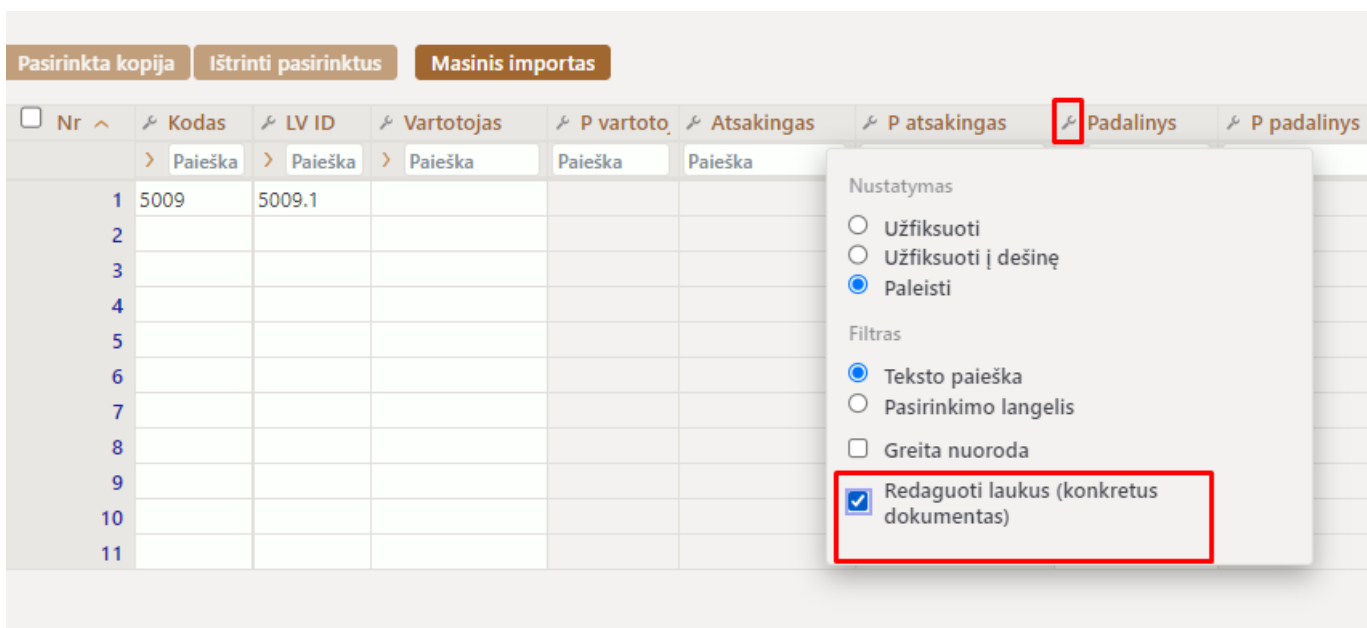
Pasirinkta kopija | Ištrinti pasirinktus | Masinis importas

| Nr | Kodas | LV ID | Vartotojas | P vartoto | Atsakingas | P atsakingas | Padalinys | P padalinys |
|---|---|---|---|---|---|---|---|---|
| | Paieška | Paieška | Paieška | Paieška | Paieška | | | |
| 1 | 5009 | 5009.1 | | | | | | |
| 2 | | | | | | | | |
| 3 | | | | | | | | |
| 4 | | | | | | | | |
| 5 | | | | | | | | |
| 6 | | | | | | | | |
| 7 | | | | | | | | |
| 8 | | | | | | | | |
| 9 | | | | | | | | |
| 10 | | | | | | | | |
| 11 | | | | | | | | |

Nustatymas
Užfiksuoti
Užfiksuoti į dešinę
Paleisti

Filtras
Teksto paieška
Pasirinkimo langelis

Greita nuoroda

Redaguoti laukus (konkretus dokumentas)